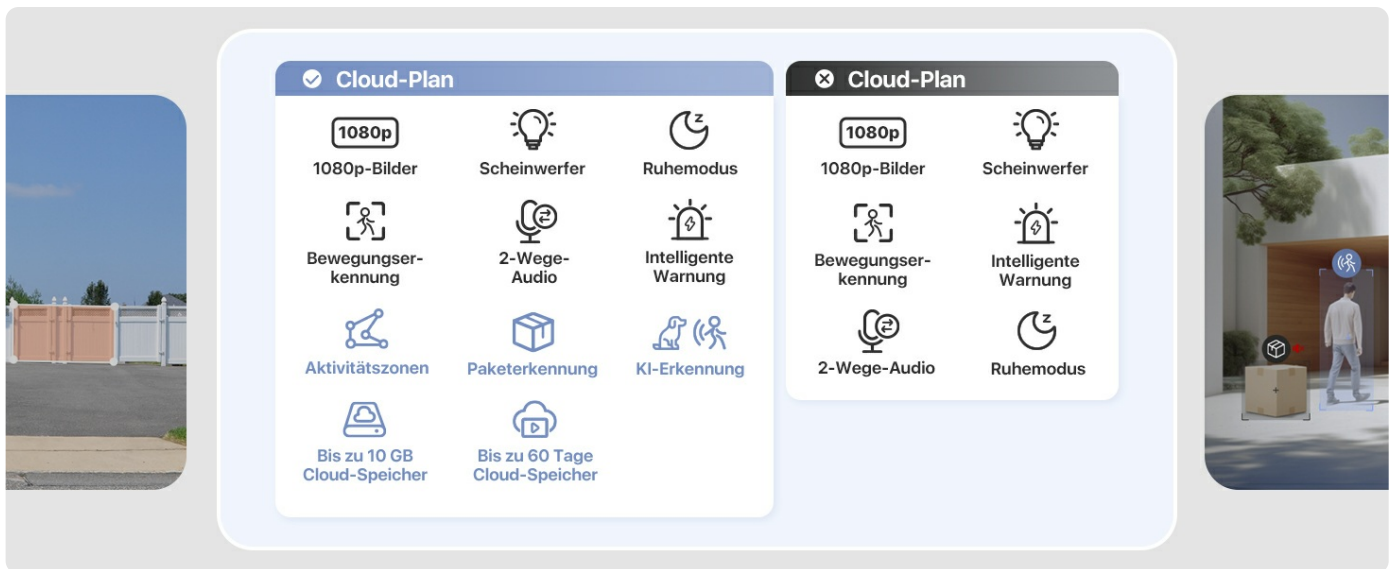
Cloud-Plan

1080p
1080p-Bilder

Scheinwerfer

Ruhemodus

Bewegungserkennung

2-Wege-Audio

Intelligente Warnung

Aktivitätszonen

Paketerkennung

KI-Erkennung

Bis zu 10 GB Cloud-Speicher

Bis zu 60 Tage Cloud-Speicher

Cloud-Plan

1080p
1080p-Bilder

Scheinwerfer

Bewegungserkennung

Intelligente Warnung

2-Wege-Audio

Ruhemodus